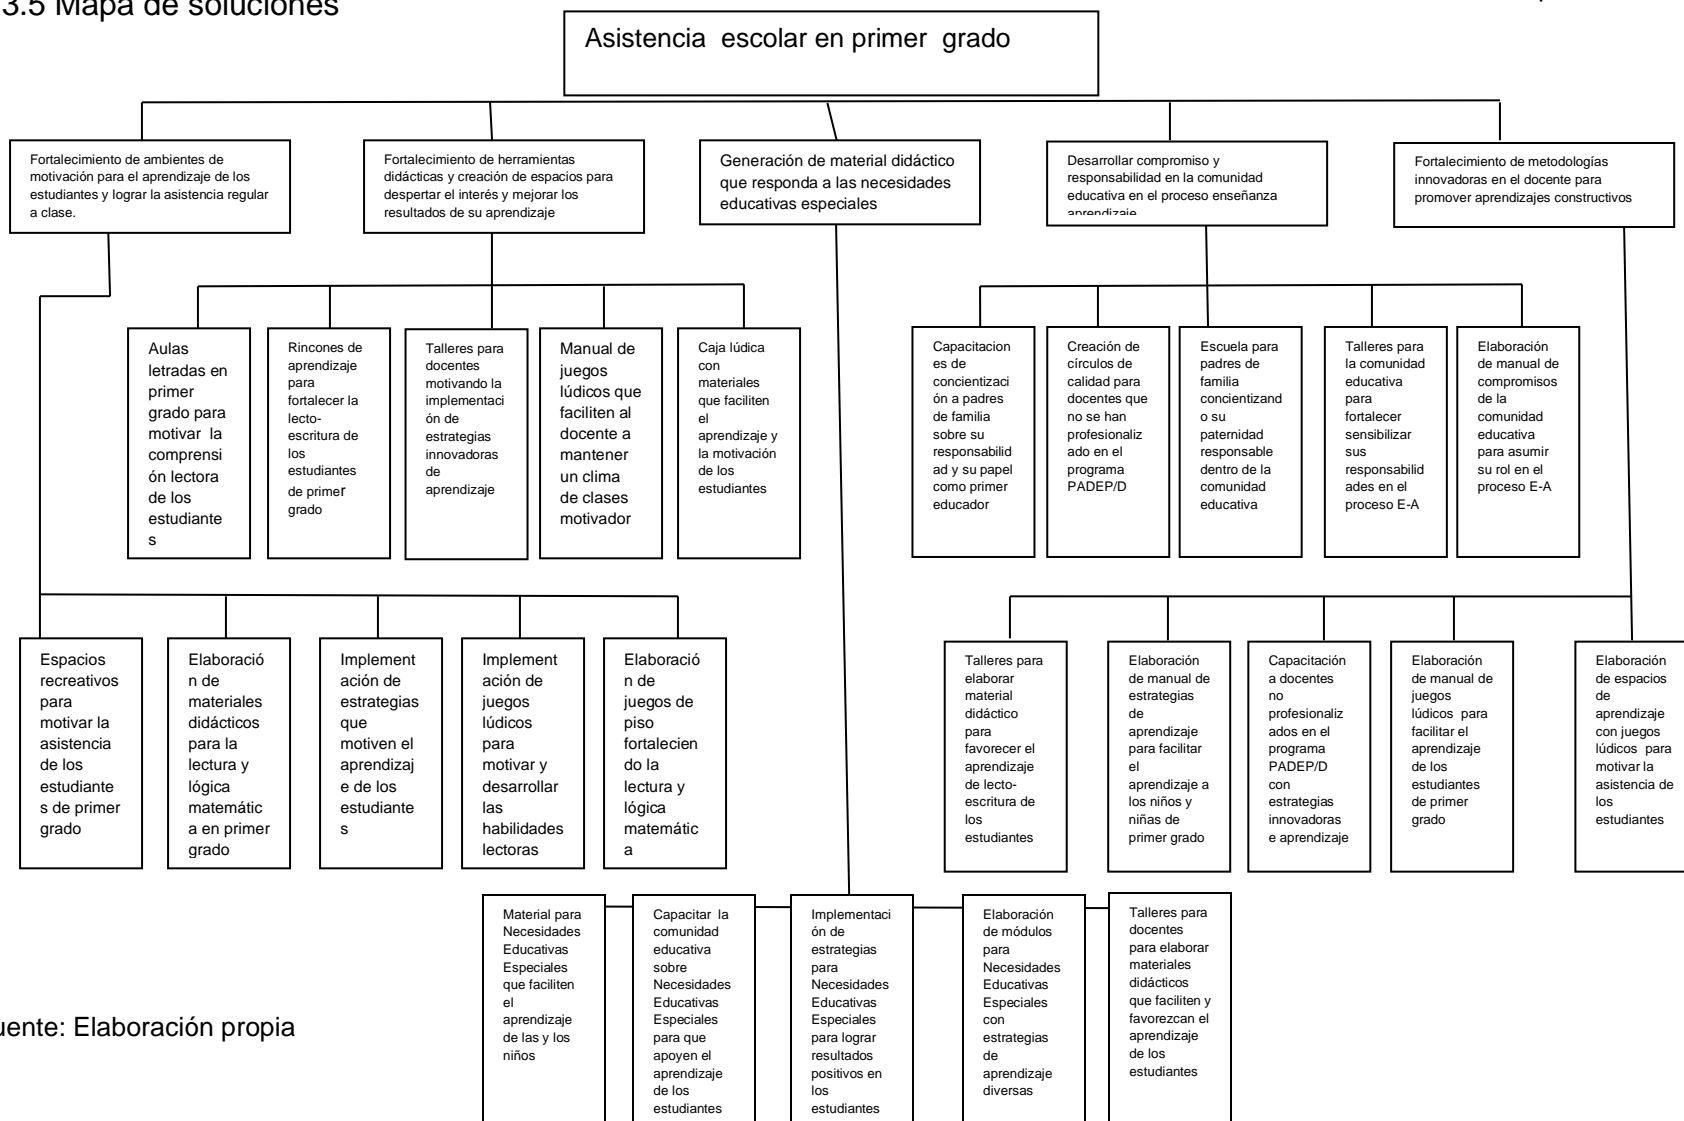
3.5 Mapa de soluciones

Asistencia escolar en primer grado

Fortalecimiento de ambientes de motivación para el aprendizaje de los estudiantes y lograr la asistencia regular a clase.

Fortalecimiento de herramientas didácticas y creación de espacios para despertar el interés y mejorar los resultados de su aprendizaje

Generación de material didáctico que responda a las necesidades educativas especiales

Desarrollar compromiso y responsabilidad en la comunidad educativa en el proceso enseñanza aprendizaje

Fortalecimiento de metodologías innovadoras en el docente para promover aprendizajes constructivos

Aulas letradas en primer grado para motivar la comprensión lectora de los estudiantes

Rincones de aprendizaje para fortalecer la lecto-escritura de los estudiantes de primer grado

Talleres para docentes motivando la implementación de estrategias innovadoras de aprendizaje

Manual de juegos lúdicos que faciliten al docente a mantener un clima de clases motivador

Caja lúdica con materiales que faciliten el aprendizaje y la motivación de los estudiantes

Capacitaciones de concientización a padres de familia sobre su responsabilidad y su papel como primer educador

Creación de círculos de calidad para docentes que no se han profesionalizado en el programa PADEP/D

Escuela para padres de familia concientizando su paternidad responsable dentro de la comunidad educativa

Talleres para la comunidad educativa para fortalecer sensibilizar sus responsabilidades en el proceso E-A

Elaboración de manual de compromisos de la comunidad educativa para asumir su rol en el proceso E-A

Espacios recreativos para motivar la asistencia de los estudiantes de primer grado

Elaboración de materiales didácticos para la lectura y lógica matemática en primer grado

Implementación de estrategias que motiven el aprendizaje de los estudiantes

Implementación de juegos lúdicos para motivar y desarrollar las habilidades lectoras

Elaboración de juegos de piso fortaleciendo la lectura y lógica matemática

Talleres para elaborar material didáctico para favorecer el aprendizaje de lecto-escritura de los estudiantes

Elaboración de manual de estrategias de aprendizaje para facilitar el aprendizaje a los niños y niñas de primer grado

Capacitación a docentes no profesionalizados en el programa PADEP/D con estrategias innovadoras e aprendizaje

Elaboración de manual de juegos lúdicos para facilitar el aprendizaje de los estudiantes de primer grado

Elaboración de espacios de aprendizaje con juegos lúdicos para motivar la asistencia de los estudiantes

Material para Necesidades Educativas Especiales que faciliten el aprendizaje de las y los niños

Capacitar la comunidad educativa sobre Necesidades Educativas Especiales para que apoyen el aprendizaje de los estudiantes

Implementación de estrategias para Necesidades Educativas Especiales para lograr resultados positivos en los estudiantes

Elaboración de módulos para Necesidades Educativas Especiales con estrategias de aprendizaje diversas

Talleres para docentes para elaborar materiales didácticos que faciliten y favorezcan el aprendizaje de los estudiantes

uente: Elaboración propia